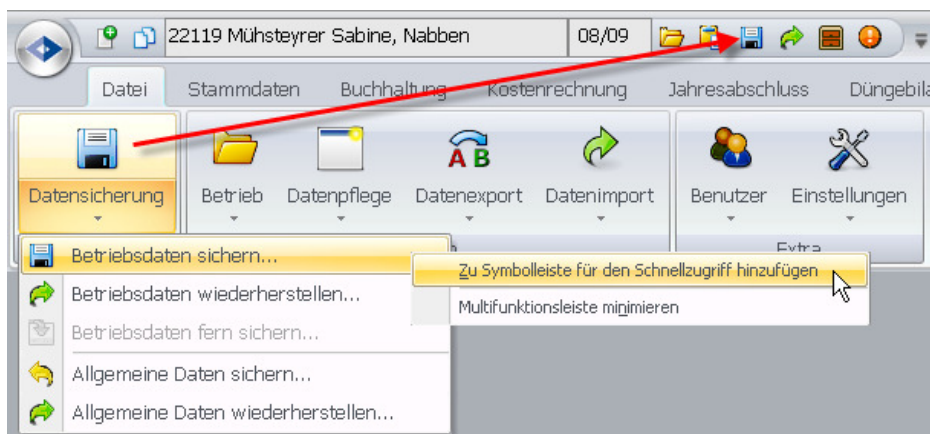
22119 Mühsteyrer Sabine, Nabben
08/09

Datei
Stammdaten
Buchhaltung
Kostenrechnung
Jahresabschluss
Düngebila

Datensicherung
Betrieb
Datenpflege
Datenexport
Datenimport
Benutzer
Einstellungen
Extra

Betriebsdaten sichern...
Betriebsdaten wiederherstellen...
Betriebsdaten fern sichern...
Allgemeine Daten sichern...
Allgemeine Daten wiederherstellen...

Zu Symbolleiste für den Schnellzugriff hinzufügen
Multifunktionsleiste minimieren